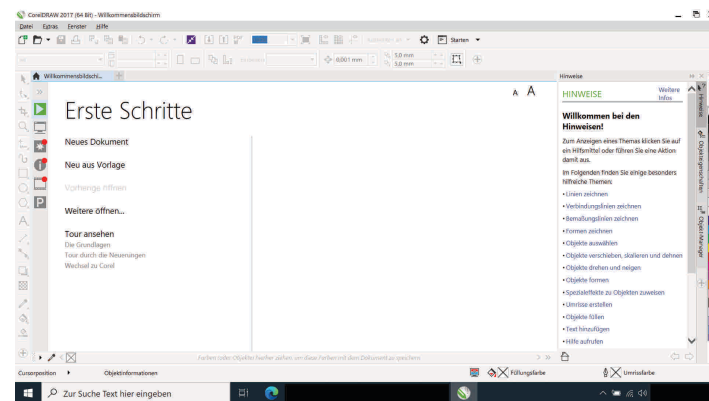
CorelDRAW 2017 (64 Bit) - Willkommensbildschirm

Datei Extras Fenster Hilfe

Starten

0,001 mm

5,0 mm
5,0 mm

Willkommensbildschi...

Hinweise

A A

Erste Schritte

Neues Dokument

Neu aus Vorlage

Vorherige öffnen

Weitere öffnen...

Tour ansehen

Die Grundlagen

Tour durch die Neuerungen

Wechsel zu Corel

HINWEISE

Weitere Infos

Willkommen bei den Hinweisen!

Zum Anzeigen eines Themas klicken Sie auf ein Hilfsmittel oder führen Sie eine Aktion damit aus.

Im Folgenden finden Sie einige besonders hilfreiche Themen:

• Linien zeichnen
• Verbindungslinien zeichnen
• Bemaßungslinien zeichnen
• Formen zeichnen
• Objekte auswählen
• Objekte verschieben, skalieren und dehnen
• Objekte drehen und neigen
• Objekte formen
• Spezialeffekte zu Objekten zuweisen
• Umrisse erstellen
• Objekte füllen
• Text hinzufügen
• Hilfe aufrufen

Hinweise

Objekteigenschaften

Objekt-Manager

Farben oder Objekte hierher ziehen, um diese Farben mit dem Dokument zu speichern

Cursorposition

Objektinformationen

Füllungsfarbe

Umrissfarbe

Zur Suche Text hier eingeben